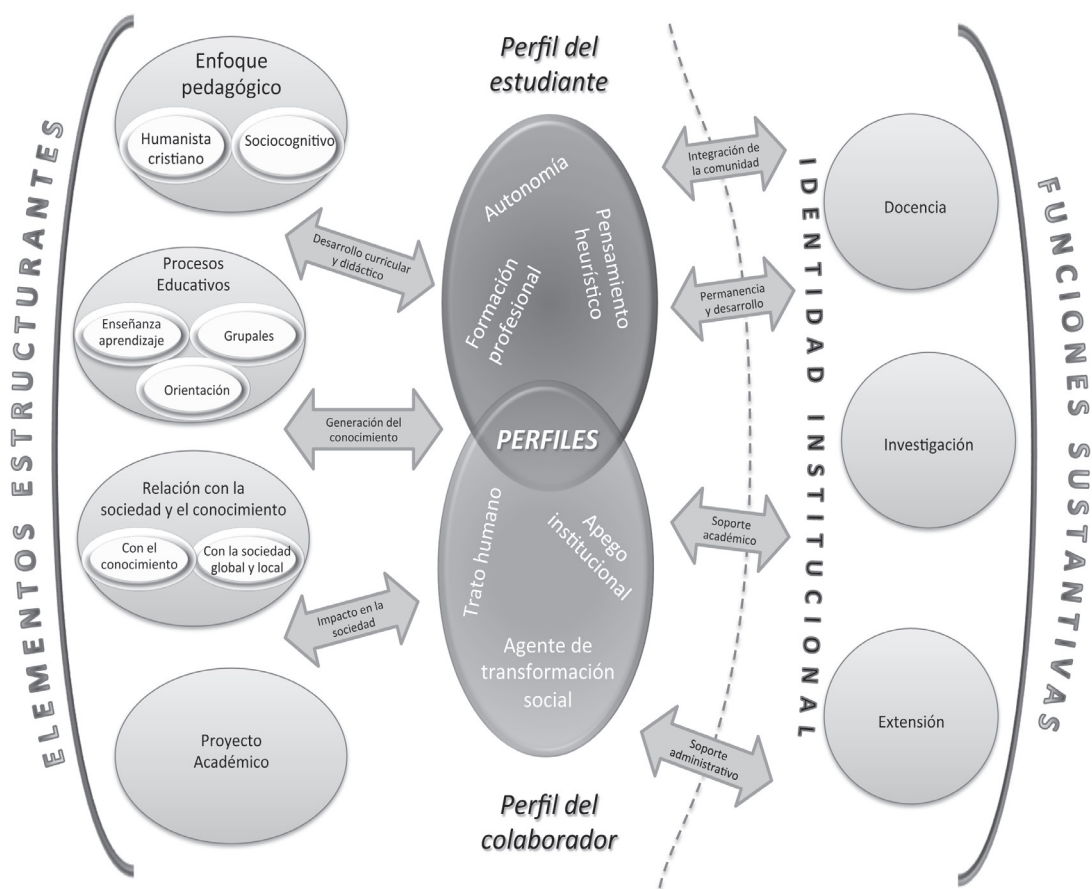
ELEMENTOS ESTRUCTURANTES

Enfoque pedagógico
Humanista cristiano
Sociocognitivo

Procesos Educativos
Enseñanza aprendizaje
Grupales
Orientación

Relación con la sociedad y el conocimiento
Con el conocimiento
Con la sociedad global y local

Proyecto Académico

Desarrollo curricular y didáctico
Generación del conocimiento
Impacto en la sociedad

Perfil del estudiante
Autonomía
Pensamiento heurístico
Formación profesional
PERFILES
Trato humano
Apego institucional
Agente de transformación social
Perfil del colaborador

Integración de la comunidad
Permanencia y desarrollo
Soporte académico
Soporte administrativo

IDENTIDAD INSTITUCIONAL

Docencia
Investigación
Extensión

FUNCIONES SUSTANTIVAS